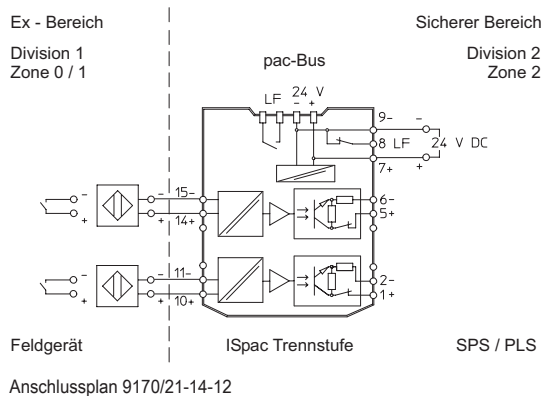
Ex - Bereich

Division 1
Zone 0 / 1

Sicherer Bereich

Division 2
Zone 2

pac-Bus

LF 24 V
- +

9-
8 LF
7+
24 V DC
-
+

6-
5+

2-
1+

15-
14+
-
+
-
+

11-
10+
-
+
-
+

Feldgerät

ISpac Trennstufe

SPS / PLS

Anschlussplan 9170/21-14-12